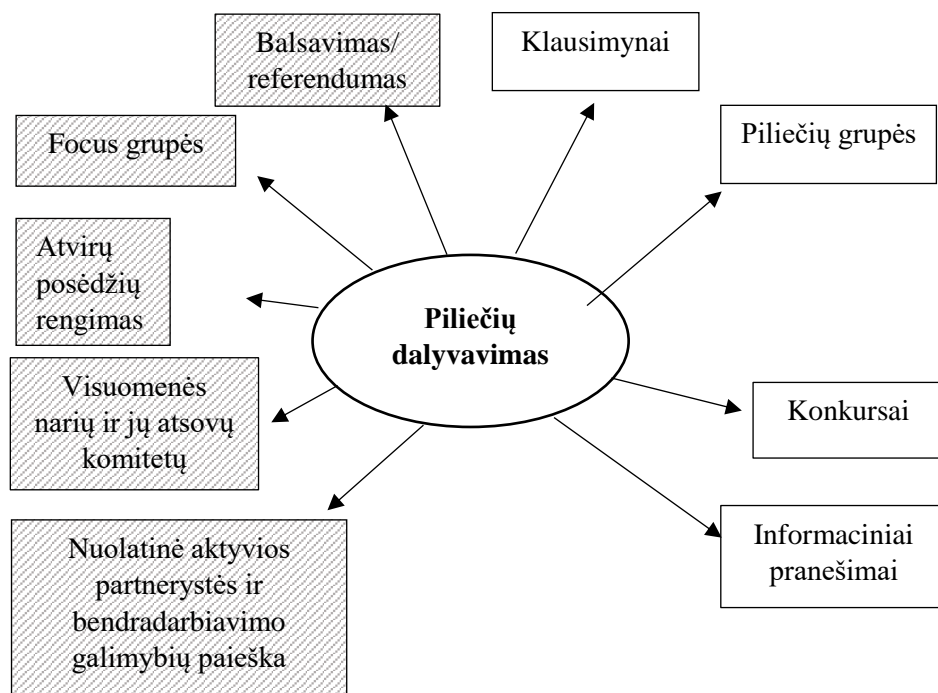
Balsavimas/ referendumas

Klausimynai

Focus grupės

Piliečių grupės

Atvirų posėdžių rengimas

**Piliečių dalyvavimas**

Visuomenės narių ir jų atsovų komitetų

Konkursai

Nuolatinė aktyvios partnerystės ir bendradarbiavimo galimybių paieška

Informaciniai pranešimai